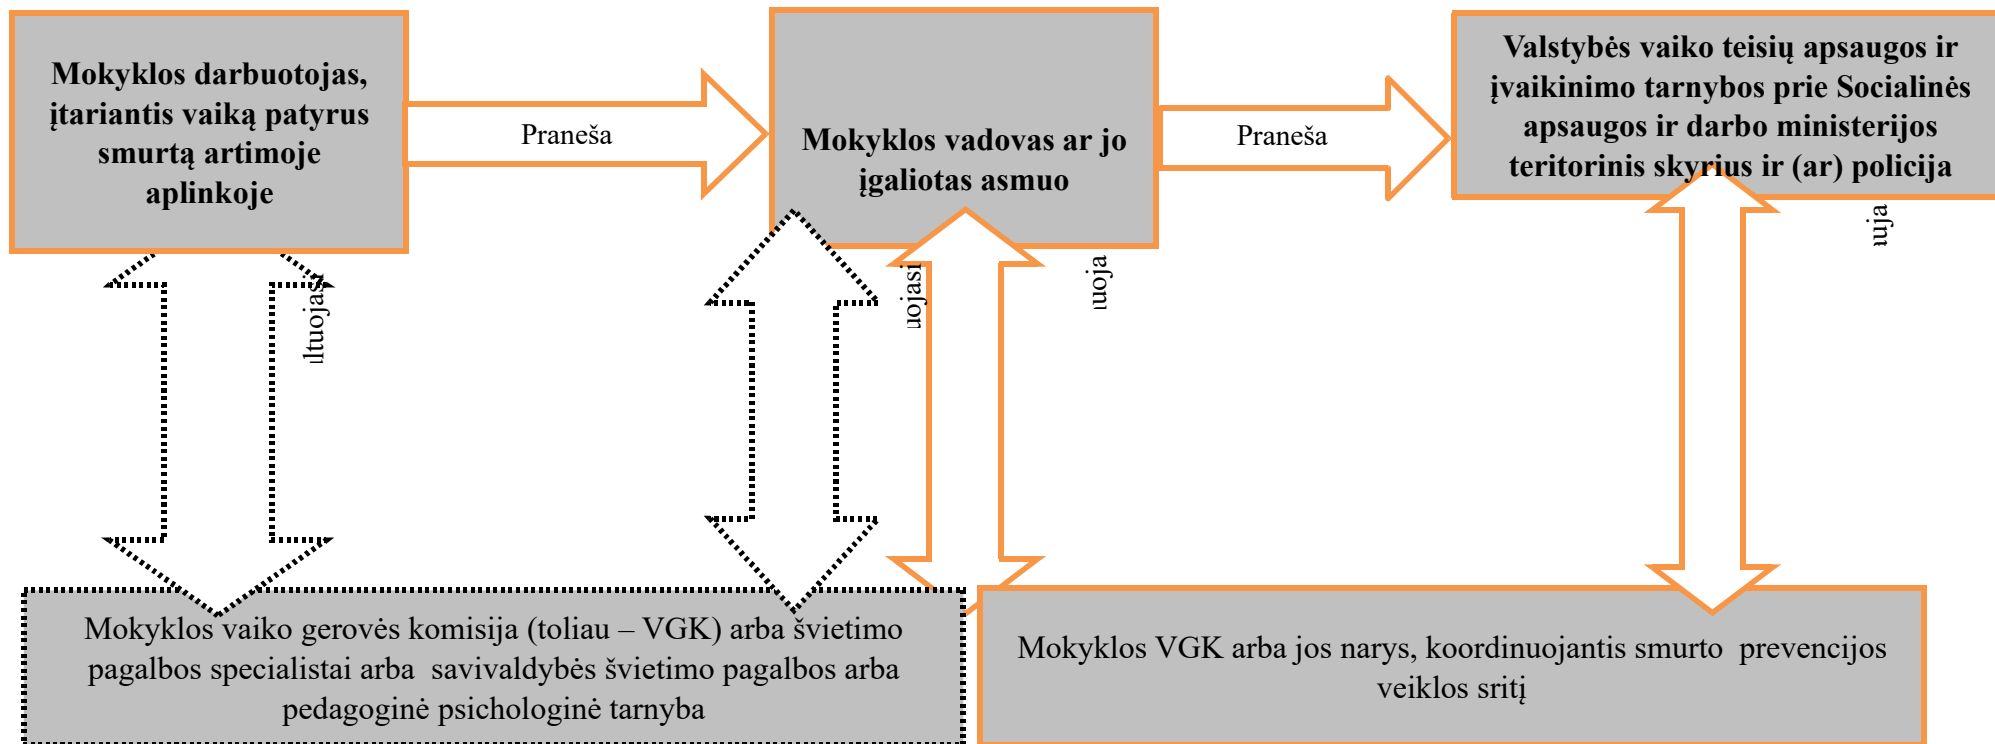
Mokyklos darbuotojas, įtariantis vaiką patyrus smurtą artimoje aplinkoje

Praneša

Mokyklos vadovas ar jo įgaliotas asmuo

Praneša

Valstybės vaiko teisių apsaugos ir įvaikinimo tarnybos prie Socialinės apsaugos ir darbo ministerijos teritorinis skyrius ir (ar) policija

ltuojas

uojasi

uoja

uja

Mokyklos vaiko gerovės komisija (toliau – VGK) arba švietimo pagalbos specialistai arba savivaldybės švietimo pagalbos arba pedagoginė psichologinė tarnyba

Mokyklos VGK arba jos narys, koordinuojantis smurto prevencijos veiklos sritį